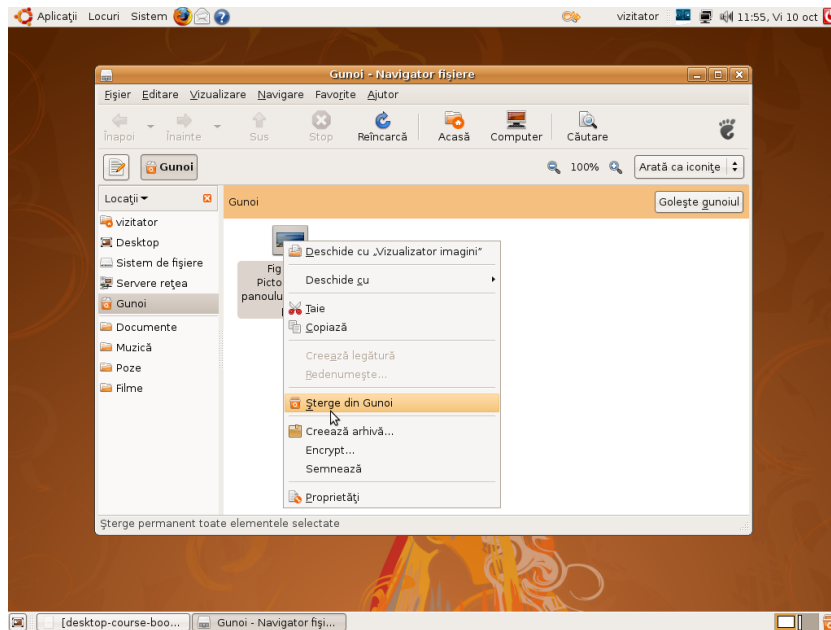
Aplicații Locuri Sistem

vizitator 11:55, Vi 10 oct

Gunoi - Navigator fișiere

Fișier Editare Vizualizare Navigare Favorite Ajutor

Înapoi Înainte Sus Stop Reîncarcă Acasă Computer Căutare

Gunoi

100%

Arată ca iconițe

Locații

vizitator
Desktop
Sistem de fișiere
Servere rețea
Gunoi
Documente
Muzică
Poze
Filme

Gunoi

Golește gunoiul

Fig
Picto
panoulu

Deschide cu „Vizualizator imagini"
Deschide cu
Taie
Copiază
Creează legătură
Redenumește...
Șterge din Gunoi
Creează arhivă...
Encrypt...
Semnează
Proprietăți

Șterge permanent toate elementele selectate

[desktop-course-boo...
Gunoi - Navigator fiși...